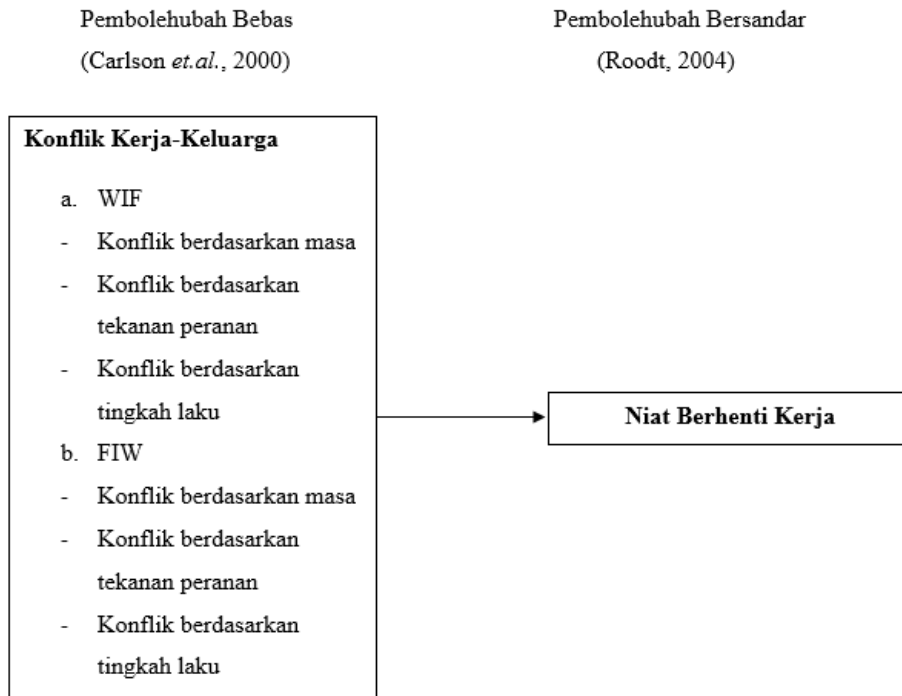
Pembolehubah Bebas
(Carlson et.al., 2000)

Pembolehubah Bersandar
(Roodt, 2004)

Konflik Kerja-Keluarga

a. WIF
- Konflik berdasarkan masa
- Konflik berdasarkan tekanan peranan
- Konflik berdasarkan tingkah laku
b. FIW
- Konflik berdasarkan masa
- Konflik berdasarkan tekanan peranan
- Konflik berdasarkan tingkah laku

Niat Berhenti Kerja